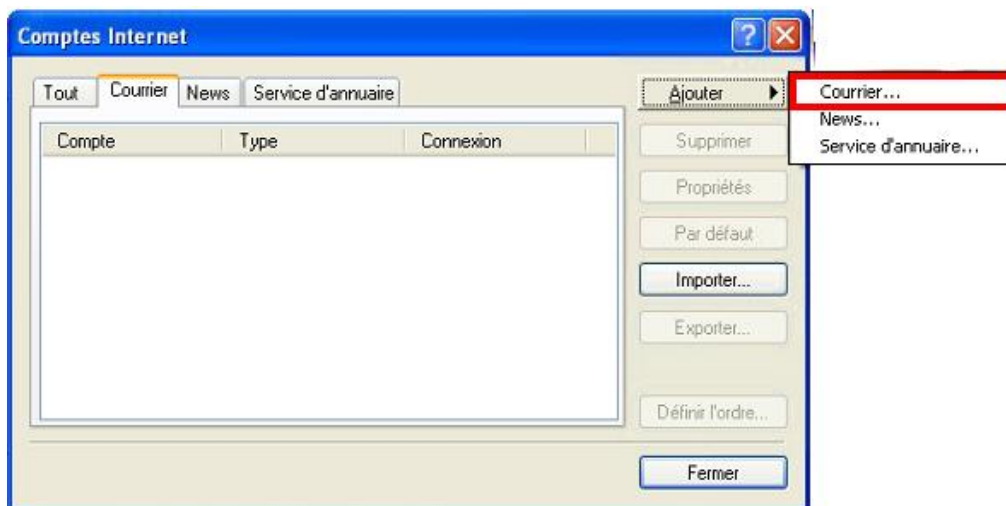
Comptes Internet

Tout | Courrier | News | Service d'annuaire

| Compte | Type | Connexion |
|---|---|---|

Ajouter
Supprimer
Propriétés
Par défaut
Importer...
Exporter...
Définir l'ordre...
Fermer

Courrier...
News...
Service d'annuaire...